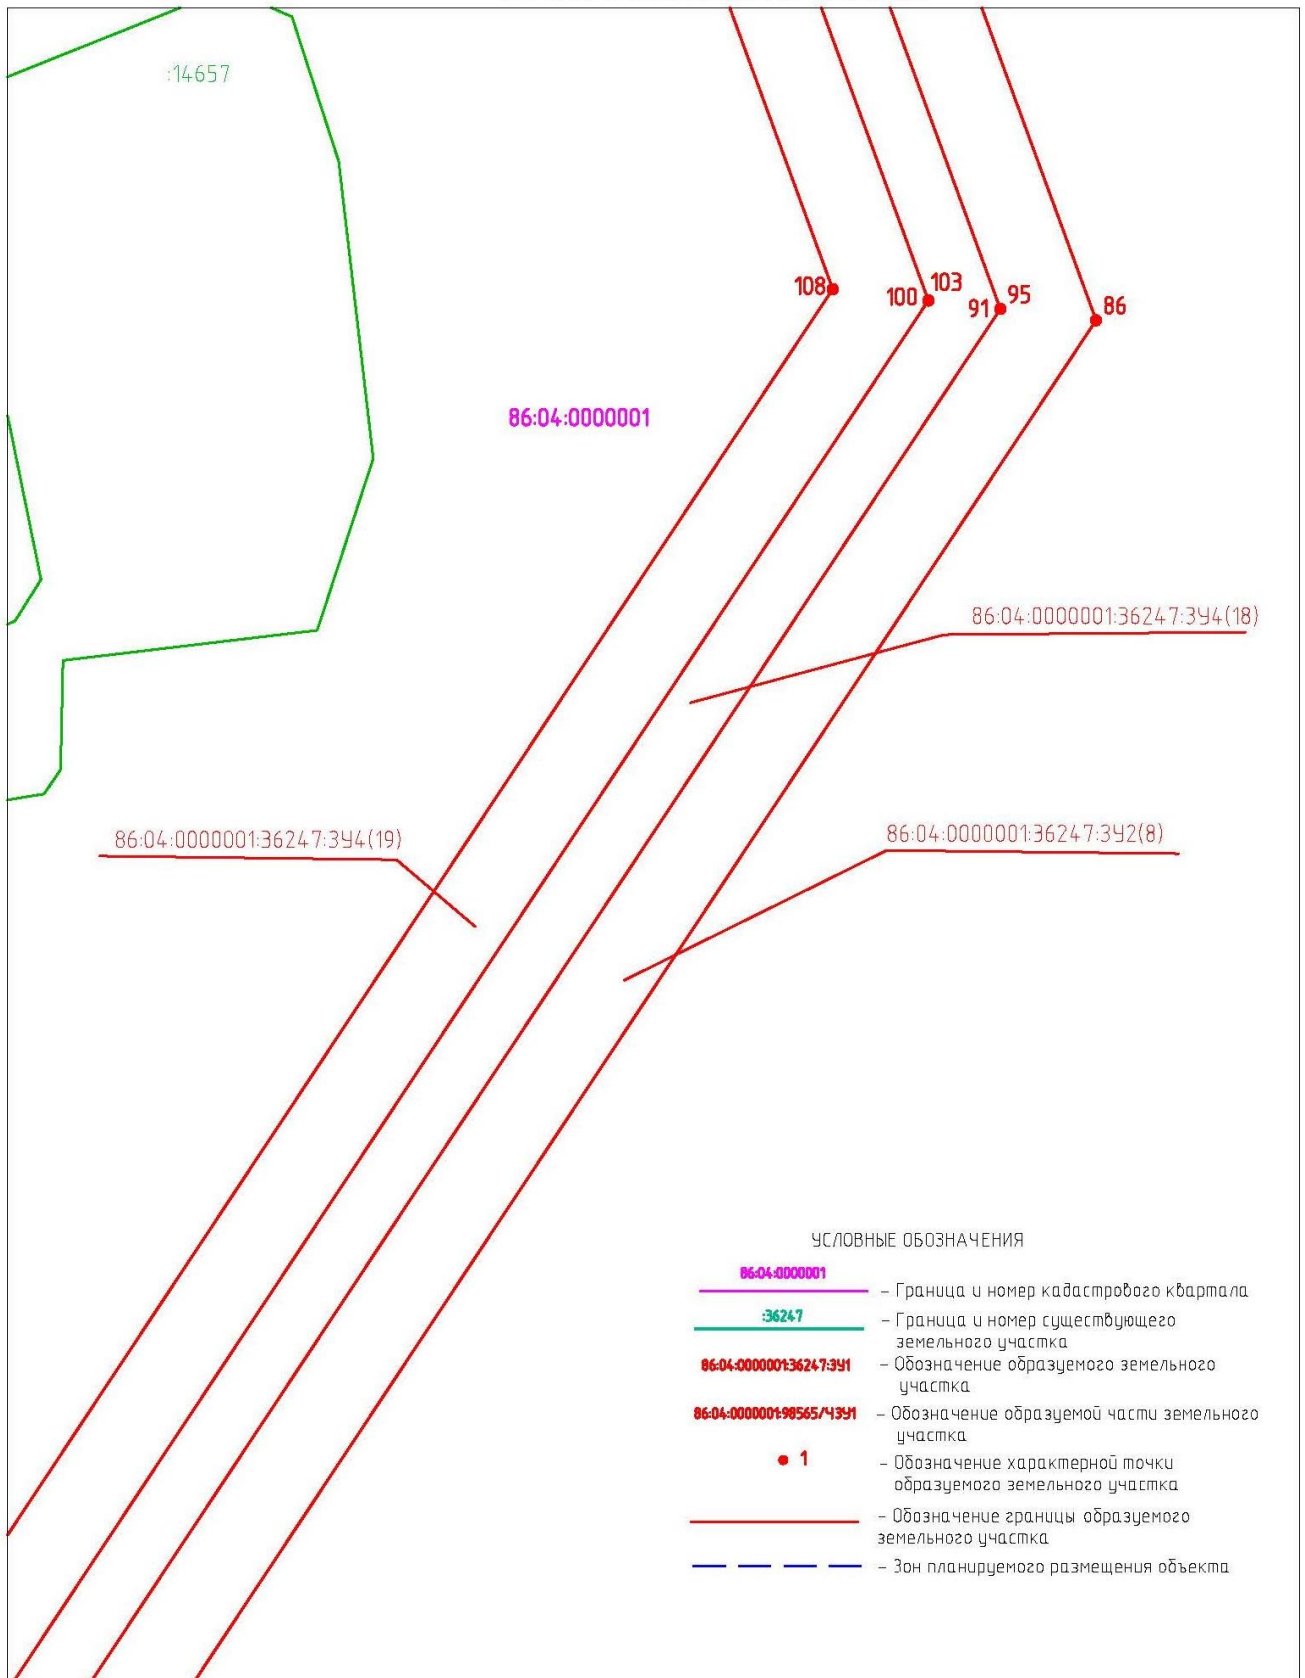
:14657

108

100

103

91

95

86

86:04:0000001

86:04:0000001:36247:ЗУ4(18)

86:04:0000001:36247:ЗУ4(19)

86:04:0000001:36247:ЗУ2(8)

УСЛОВНЫЕ ОБОЗНАЧЕНИЯ

86:04:0000001 – Граница и номер кадастрового квартала

:36247 – Граница и номер существующего земельного участка

86:04:0000001:36247:ЗУ1 – Обозначение образуемого земельного участка

86:04:0000001:98565/4ЗУ1 – Обозначение образуемой части земельного участка

1 – Обозначение характерной точки образуемого земельного участка

– Обозначение границы образуемого земельного участка

– Зон планируемого размещения объекта